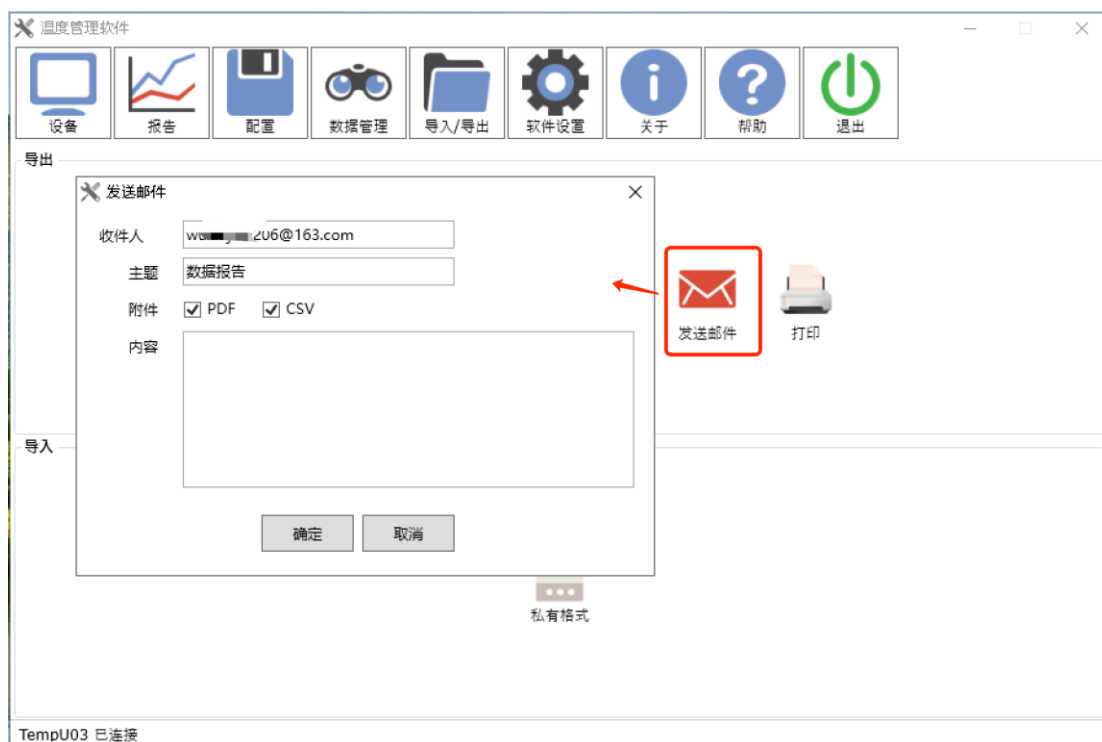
温度管理软件

设备 报告 配置 数据管理 导入/导出 软件设置 关于 帮助 退出

导出

发送邮件

收件人 w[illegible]206@163.com

主题 数据报告

附件 PDF CSV

内容

确定 取消

发送邮件 打印

导入

私有格式

TempU03 已连接